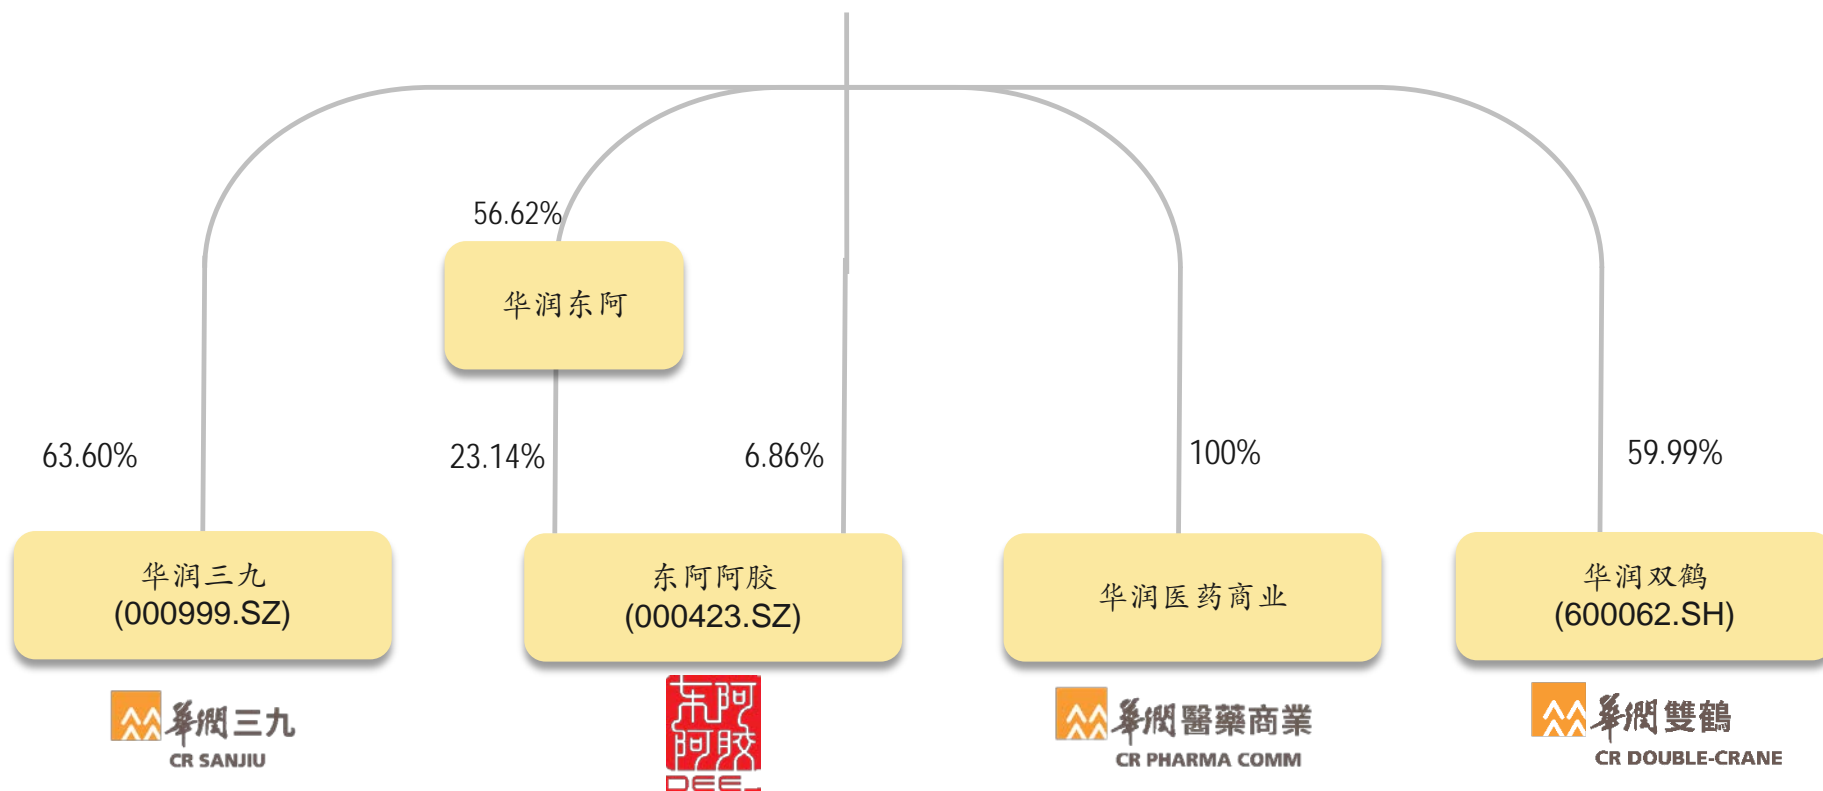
56.62%

华润东阿

63.60%

23.14%

6.86%

100%

59.99%

华润三九
(000999.SZ)

东阿阿胶
(000423.SZ)

华润医药商业

华润双鹤
(600062.SH)

華潤三九
CR SANJIU

东阿阿胶
DEEJ

華潤醫藥商業
CR PHARMA COMM

華潤雙鶴
CR DOUBLE-CRANE